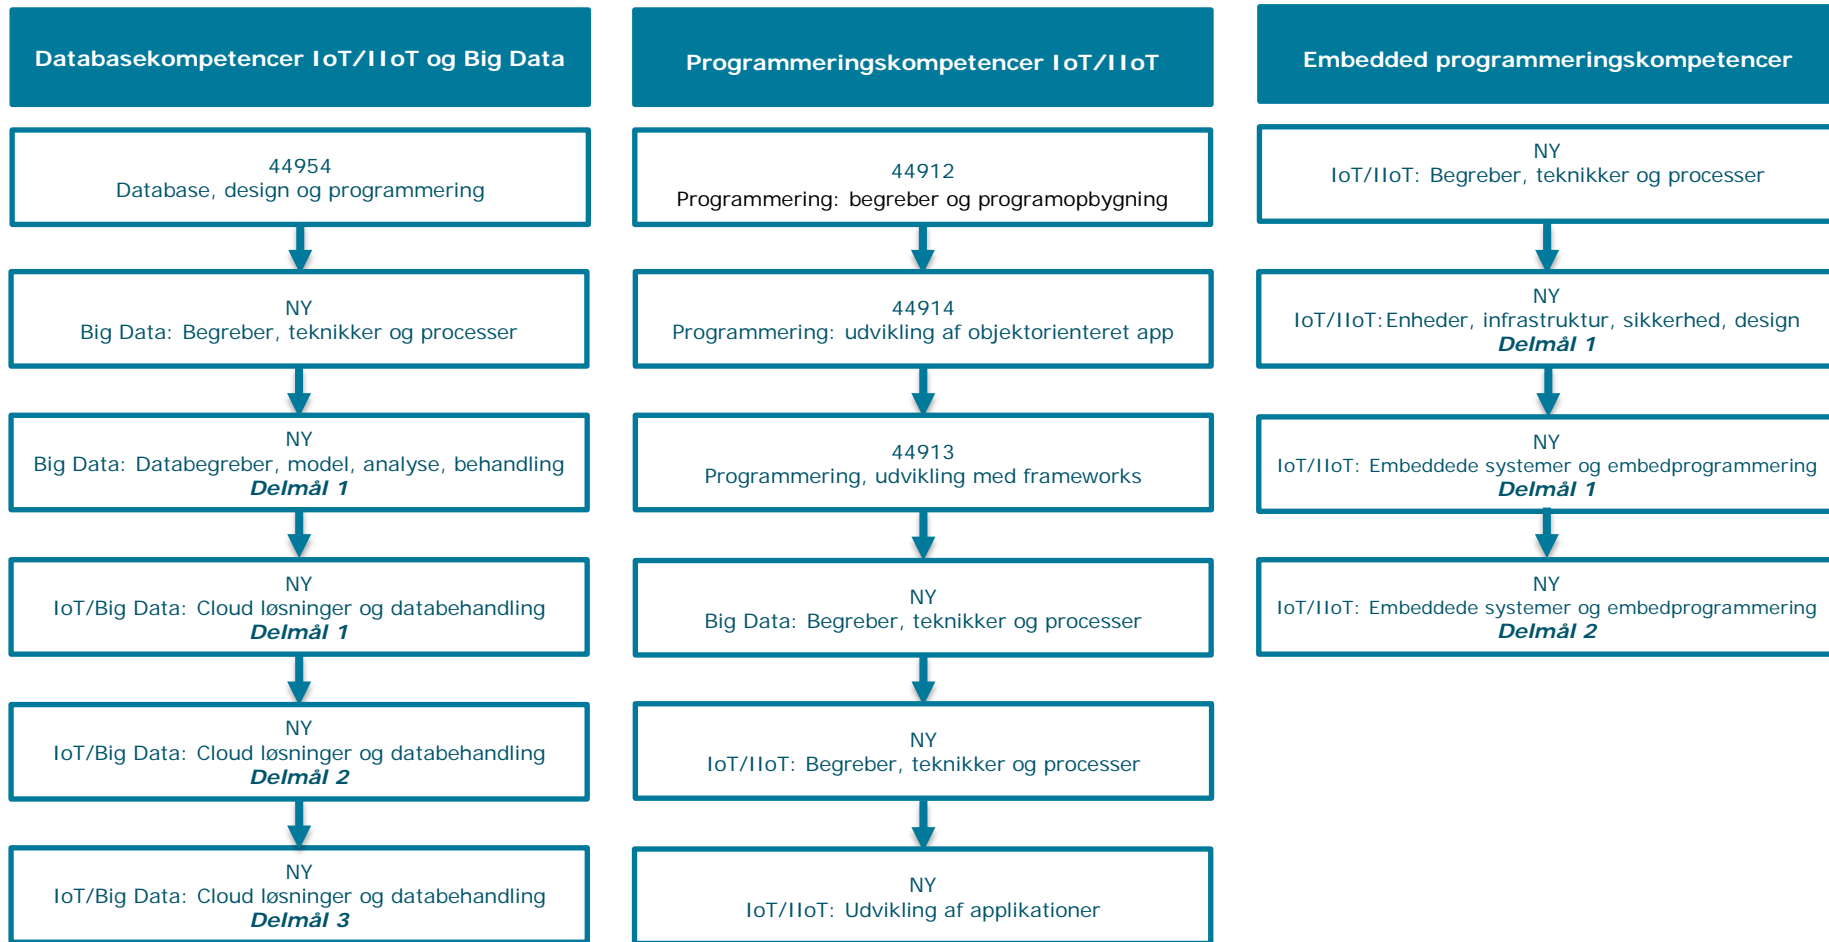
Databasekompetencer IoT/IIoT og Big Data

44954
Database, design og programmering

NY
Big Data: Begreber, teknikker og processer

NY
Big Data: Databegreber, model, analyse, behandling
Delmål 1

NY
IoT/Big Data: Cloud løsninger og databehandling
Delmål 1

NY
IoT/Big Data: Cloud løsninger og databehandling
Delmål 2

NY
IoT/Big Data: Cloud løsninger og databehandling
Delmål 3

Programmeringskompetencer IoT/IIoT

44912
Programmering: begreber og programopbygning

44914
Programmering: udvikling af objektorienteret app

44913
Programmering, udvikling med frameworks

NY
Big Data: Begreber, teknikker og processer

NY
IoT/IIoT: Begreber, teknikker og processer

NY
IoT/IIoT: Udvikling af applikationer

Embedded programmeringskompetencer

NY
IoT/IIoT: Begreber, teknikker og processer

NY
IoT/IIoT: Enheder, infrastruktur, sikkerhed, design
Delmål 1

NY
IoT/IIoT: Embeddede systemer og embedprogrammering
Delmål 1

NY
IoT/IIoT: Embeddede systemer og embedprogrammering
Delmål 2